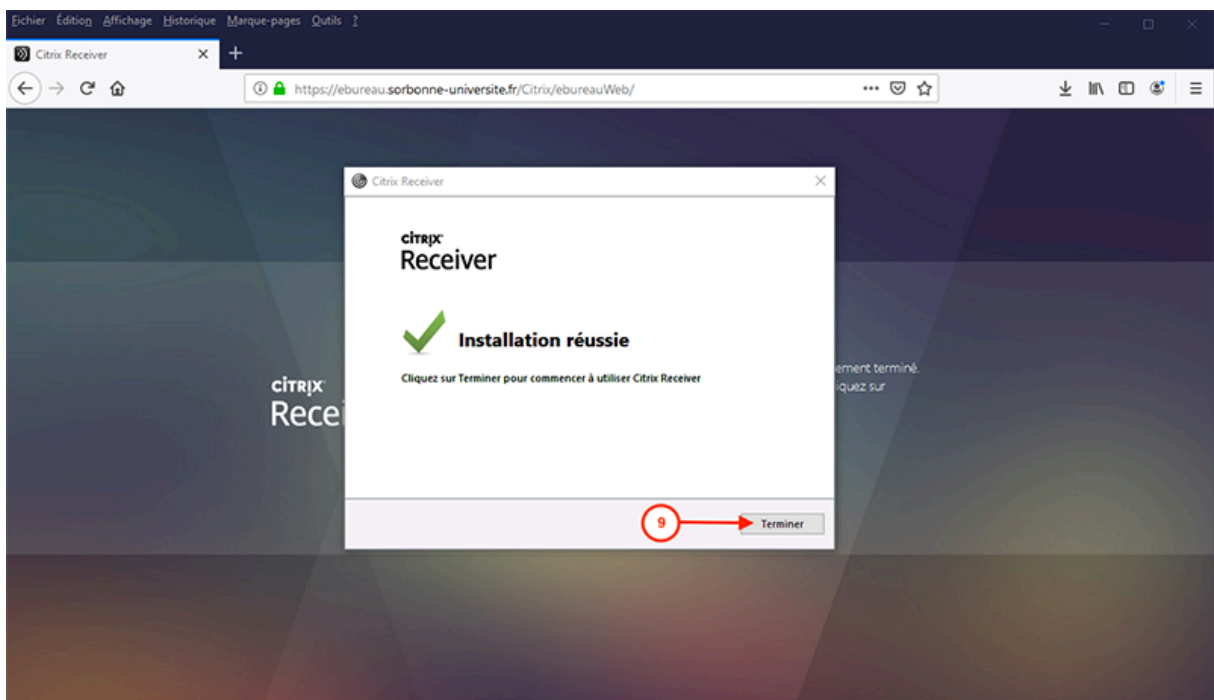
Fichier Édition Affichage Historique Marque-pages Outils ?

Citrix Receiver

https://ebureau.sorbonne-universite.fr/Citrix/ebureauWeb/

Citrix Receiver

CITRIX
Receiver

Installation réussie

Cliquez sur Terminer pour commencer à utiliser Citrix Receiver

9

Terminer

CITRIX
Recei

ement terminé.
iquez sur